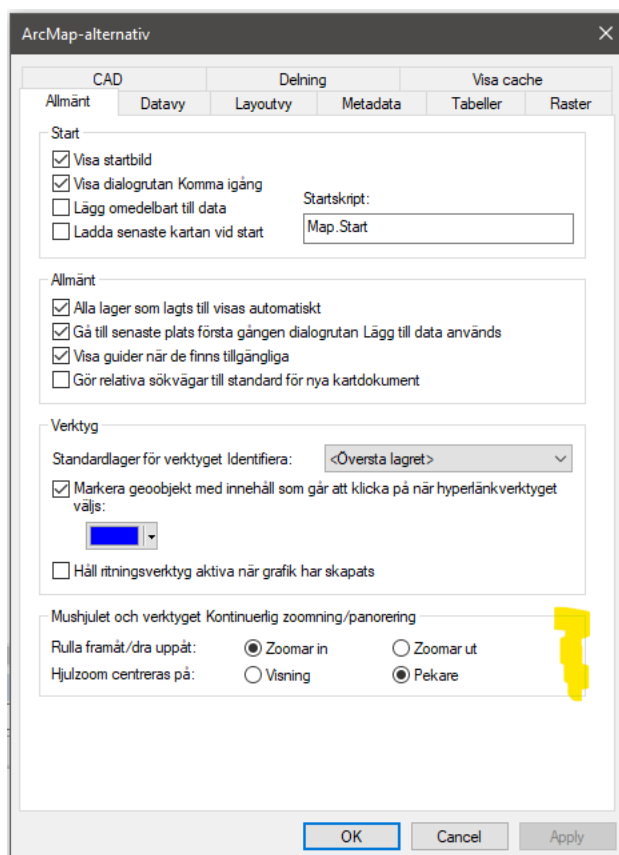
ArcMap-alternativ

CAD | Delning | Visa cache
Allmänt | Datavy | Layoutvy | Metadata | Tabeller | Raster

Start
Visa startbild
Visa dialogrutan Komma igång
Lägg omedelbart till data
Ladda senaste kartan vid start
Startskript:
Map.Start

Allmänt
Alla lager som lagts till visas automatiskt
Gå till senaste plats första gången dialogrutan Lägg till data används
Visa guider när de finns tillgängliga
Gör relativa sökvägar till standard för nya kartdokument

Verktyg
Standardlager för verktyget Identifiera: <Översta lagret>
Markera geoobjekt med innehåll som går att klicka på när hyperlänkverktyget väljs:
Håll ritningsverktyg aktiva när grafik har skapats

Mushjulet och verktyget Kontinuerlig zoomning/panorering
Rulla framåt/dra uppåt: Zoomar in Zoomar ut
Hjulzoom centreras på: Visning Pekare

OK Cancel Apply